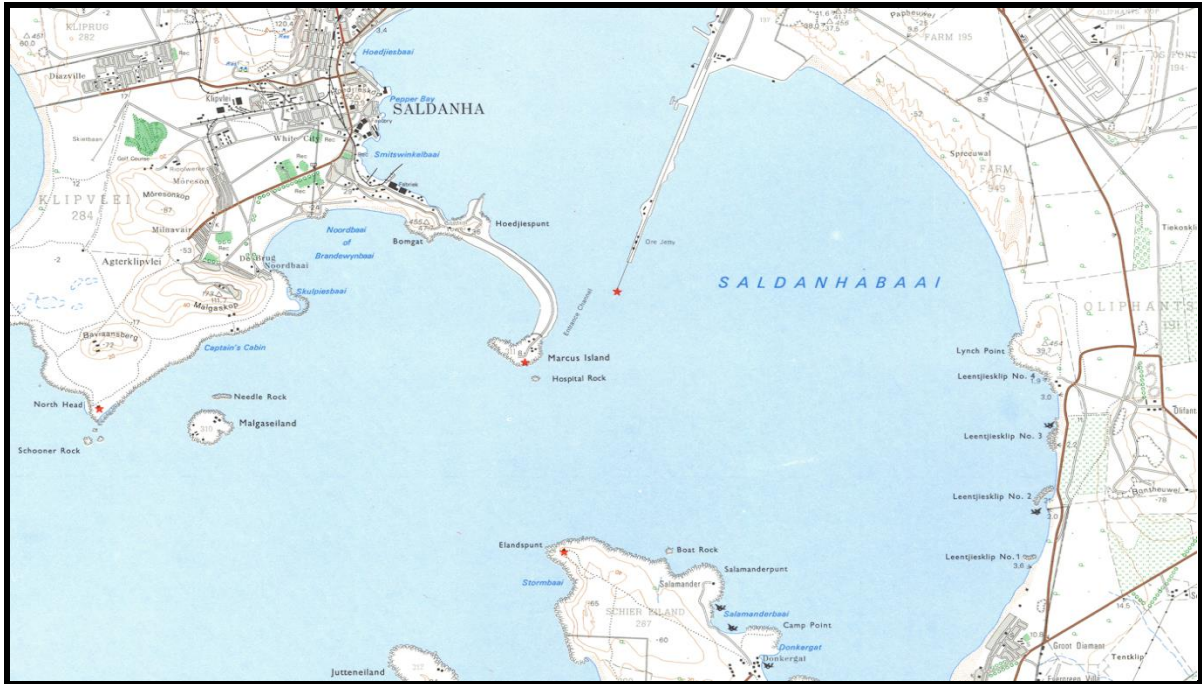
KLIPRUG 282

Diazville

Hoedjiesbaai

Pepper Bay

SALDANHA

White City

Smitswinkelbaai

KLIPVLEI 284

Môreson

Môresonkop

Milnavair

Agterklipvlei

Noordbaai of Brandewynbaai

Bomgat

Hoedjiespunt

Noordbaai

Malgaskop

Skulpiesbaai

Baviaansberg

Captain's Cabin

Entrance Channel

Ore Jetty

Marcus Island

Hospital Rock

North Head

Needle Rock

Malgaseiland

Schooner Rock

SALDANHABAAI

FARM 195

Spreeuwal

FARM 948

Tiekosklip

OLIPHANTS 191

Lynch Point

Leentjiesklip No. 4

Leentjiesklip No. 3

Leentjiesklip No. 2

Leentjiesklip No. 1

Elandspunt

Boat Rock

Stormbaai

Salamander

Salamanderpunt

SCHIER EILAND 287

Salamanderbaai

Camp Point

Donkergat

Donkergat

Jutteneiland

Groot Diamant

Tentklip